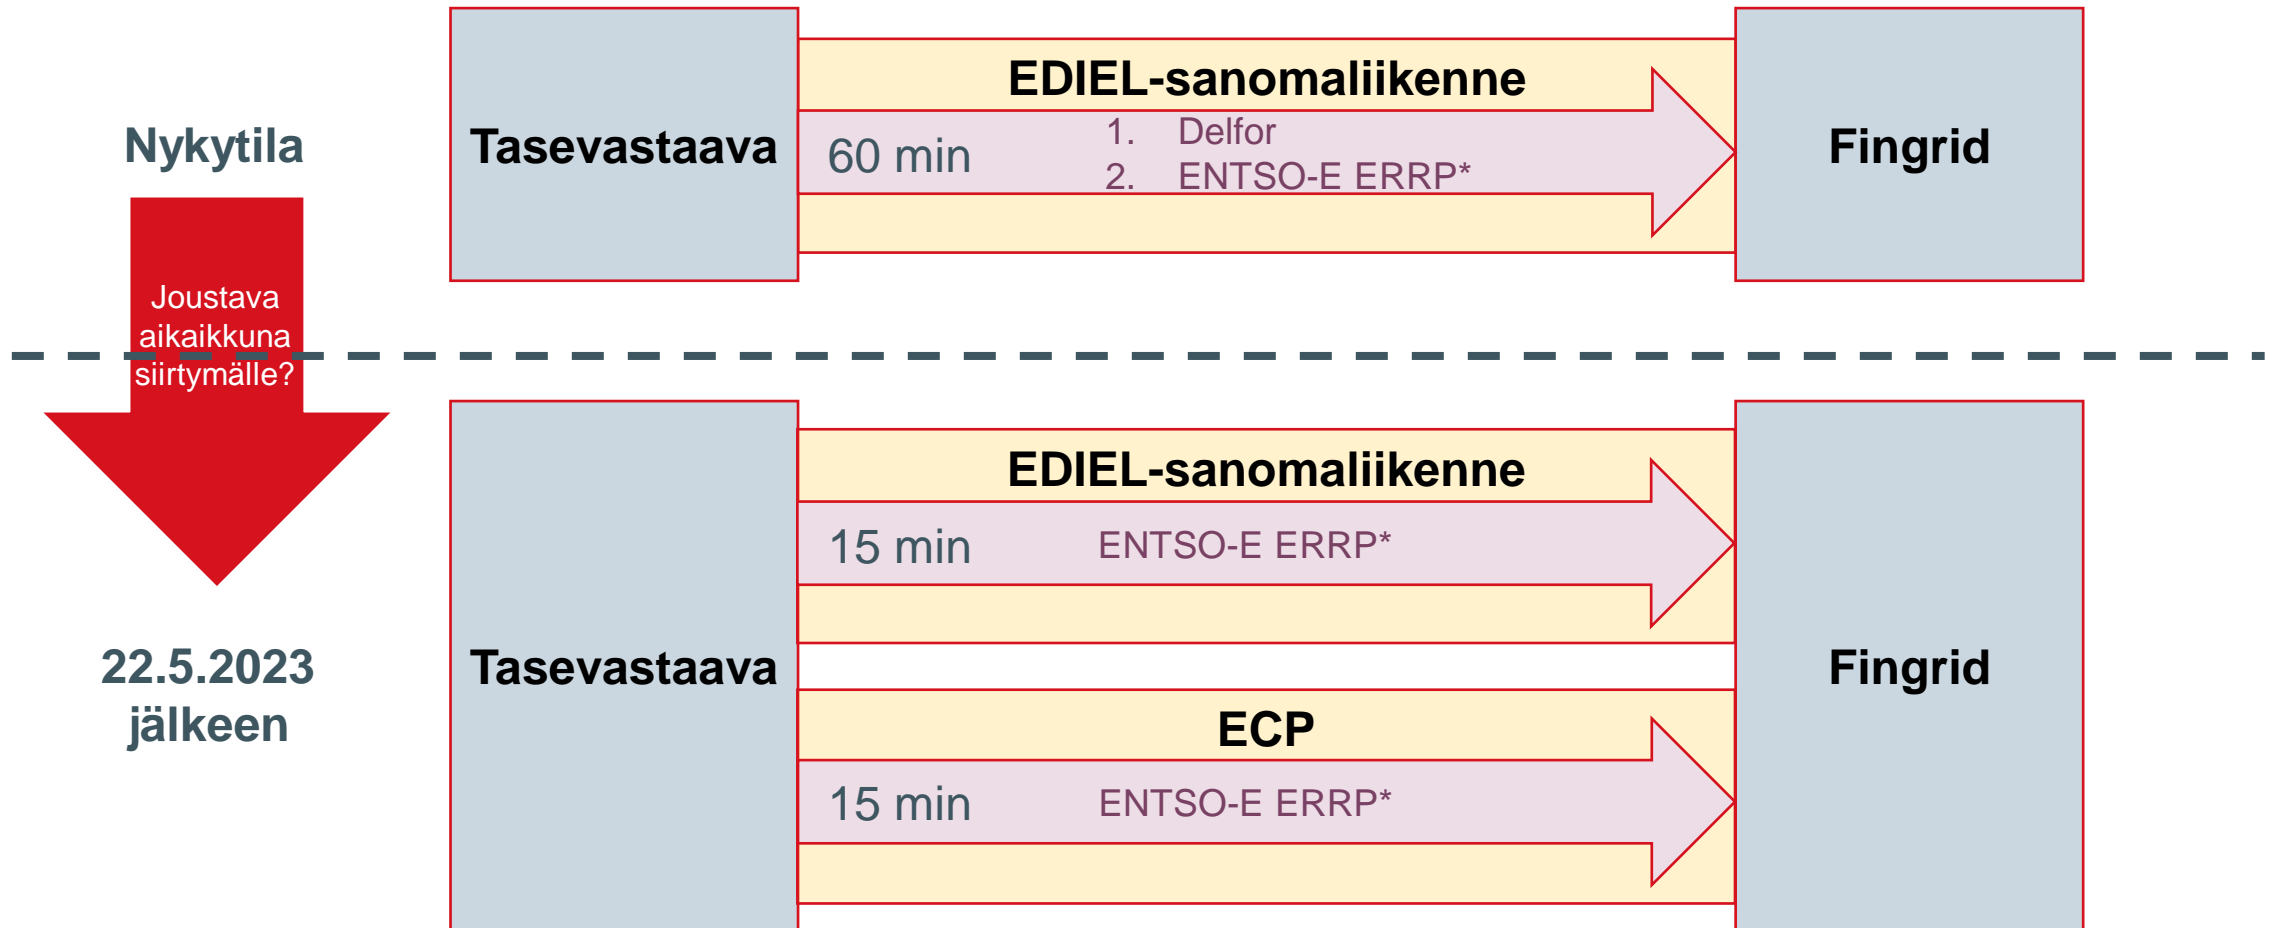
Nykytila

Tasevastaava

EDIEL-sanomaliikenne

60 min

1. Delfor
2. ENTSO-E ERRP*

Fingrid

Joustava aikaikkuna siirtymälle?

22.5.2023 jälkeen

Tasevastaava

EDIEL-sanomaliikenne

15 min

ENTSO-E ERRP*

ECP

15 min

ENTSO-E ERRP*

Fingrid